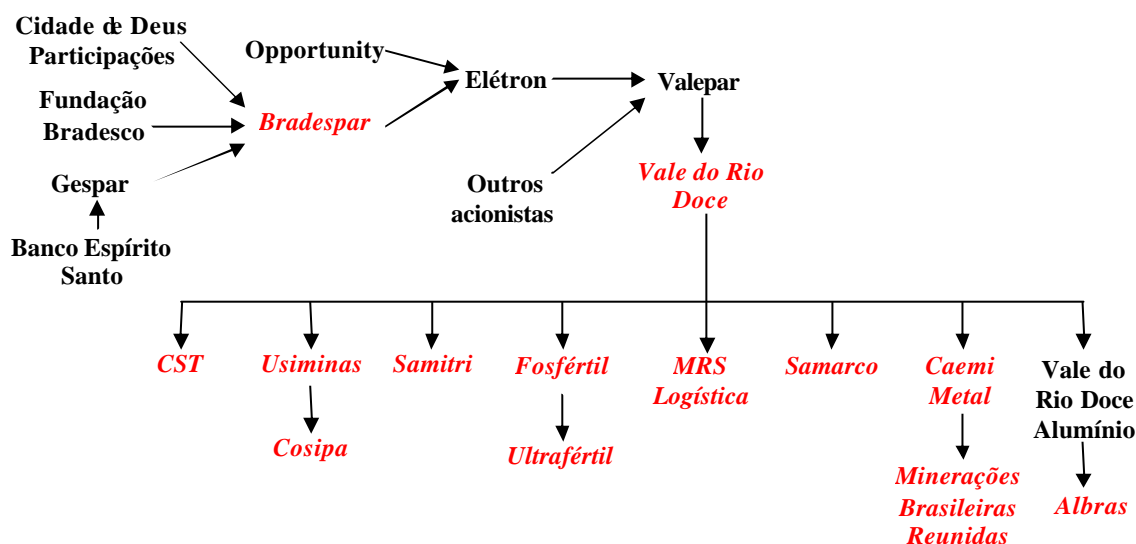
Cidade de Deus Participações

Fundação Bradesco

Gespar

Banco Espírito Santo

Opportunity

Bradespar

Elétron

Valepar

Outros acionistas

Vale do Rio Doce

CST

Usiminas

Cosipa

Samitri

Fosfértil

Ultrafértil

MRS Logística

Samarco

Caemi Metal

Minerações Brasileiras Reunidas

Vale do Rio Doce Alumínio

Albras